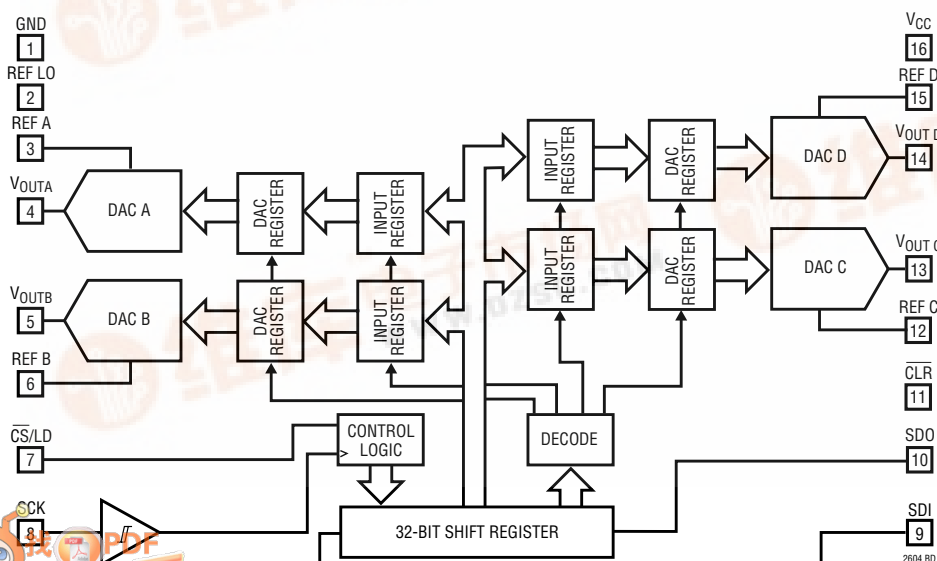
GND
1
REF LO
2
REF A
3
$V_{OUTA}$
4
DAC A
$V_{OUTB}$
5
DAC B
REF B
6
DAC REGISTER
INPUT REGISTER
DAC REGISTER
INPUT REGISTER
INPUT REGISTER
DAC REGISTER
INPUT REGISTER
DAC REGISTER
DAC D
DAC C
$V_{CC}$
16
REF D
15
$V_{OUT D}$
14
$V_{OUT C}$
13
REF C
12
$\overline{CLR}$
11
SDO
10
SDI
9
$\overline{CS}$/LD
7
CONTROL LOGIC
DECODE
SCK
8
32-BIT SHIFT REGISTER
2604 BD